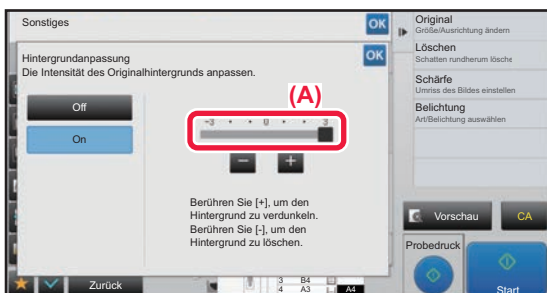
Sonstiges

OK

Hintergrundanpassung
Die Intensität des Originalhintergrunds anpassen.

OK

Off

On

(A)

-3 • • 0 • • 3

−

+

Berühren Sie [+], um den Hintergrund zu verdunkeln.
Berühren Sie [-], um den Hintergrund zu löschen.

Original
Größe/Ausrichtung ändern

Löschen
Schatten rundherum lösche

Schärfe
Umriss des Bildes einstellen

Belichtung
Art/Belichtung auswählen

Vorschau

CA

Probedruck

Start

Zurück

3 B4
4 A3

A4